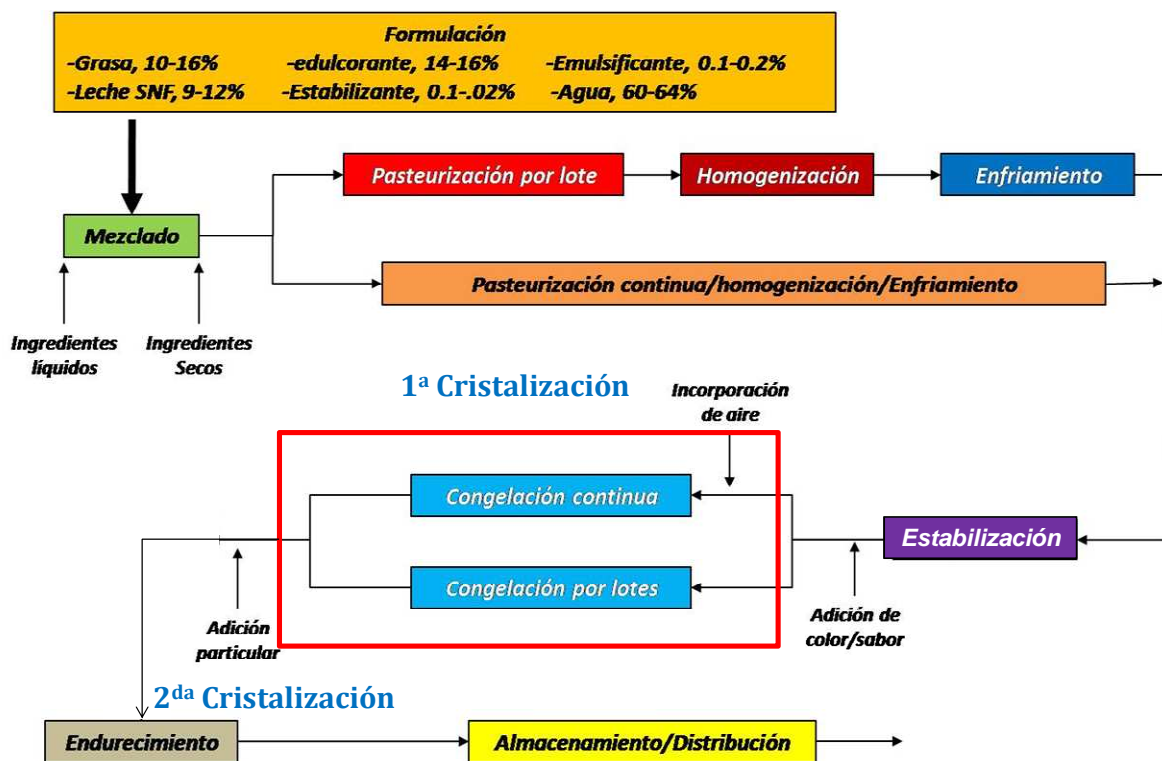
Formulación
-Grasa, 10-16% -edulcorante, 14-16% -Emulsificante, 0.1-0.2%
-Leche SNF, 9-12% -Estabilizante, 0.1-.02% -Agua, 60-64%

Mezclado

Pasteurización por lote
Homogenización
Enfriamiento

Pasteurización continua/homogenización/Enfriamiento

Ingredientes líquidos
Ingredientes Secos

1ª Cristalización

Incorporación de aire

Congelación continua
Congelación por lotes

Estabilización

Adición particular
Adición de color/sabor

2da Cristalización

Endurecimiento
Almacenamiento/Distribución